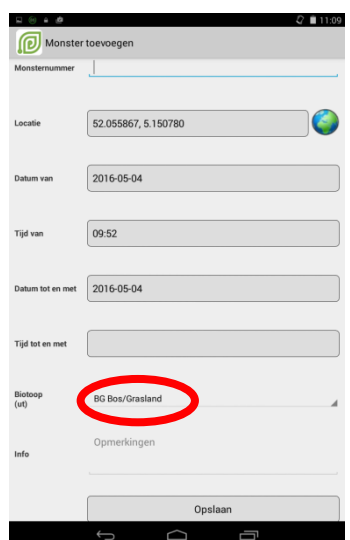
11:09

Monster toevoegen

Monsternummer

Locatie
52.055867, 5.150780

Datum van
2016-05-04

Tijd van
09:52

Datum tot en met
2016-05-04

Tijd tot en met

Biotoop (ut)
BG Bos/Grasland

Info
Opmerkingen

Opslaan